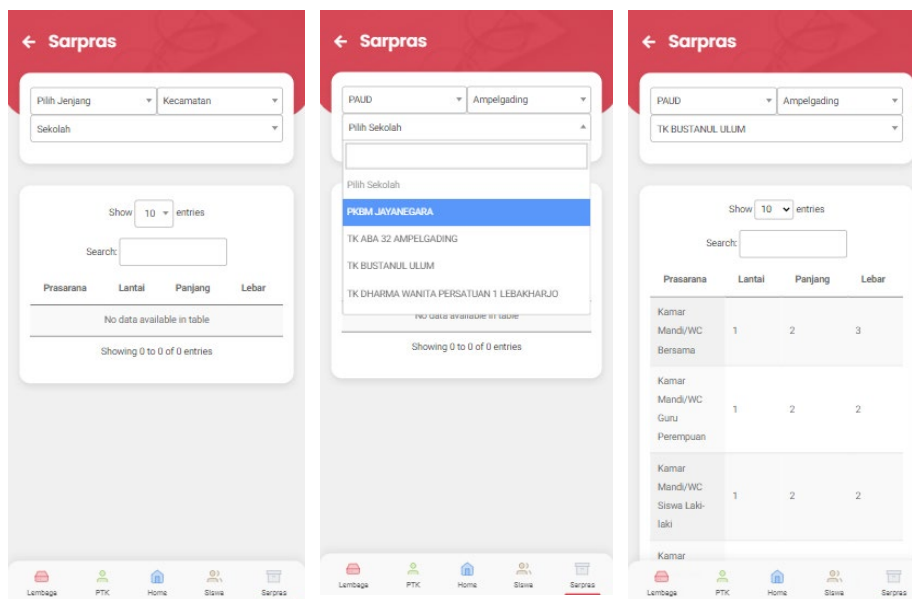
← Sarpras

Pilih Jenjang
Kecamatan
Sekolah

Show 10 entries

Search:

| Prasarana | Lantai | Panjang | Lebar |
|---|---|---|---|
| No data available in table | | | |

Showing 0 to 0 of 0 entries

Lembaga PTK Home Siswa Sarpras

← Sarpras

PAUD
Ampelgading
Pilih Sekolah

Pilih Sekolah
PKBM JAYANEGARA
TK ABA 32 AMPELGADING
TK BUSTANUL ULUM
TK DHARMA WANITA PERSATUAN 1 LEBAKHARJO

No data available in table

Showing 0 to 0 of 0 entries

Lembaga PTK Home Siswa Sarpras

← Sarpras

PAUD
Ampelgading
TK BUSTANUL ULUM

Show 10 entries

Search:

| Prasarana | Lantai | Panjang | Lebar |
|---|---|---|---|
| Kamar Mandi/WC Bersama | 1 | 2 | 3 |
| Kamar Mandi/WC Guru Perempuan | 1 | 2 | 2 |
| Kamar Mandi/WC Siswa Laki-laki | 1 | 2 | 2 |
| Kamar | | | |

Lembaga PTK Home Siswa Sarpras